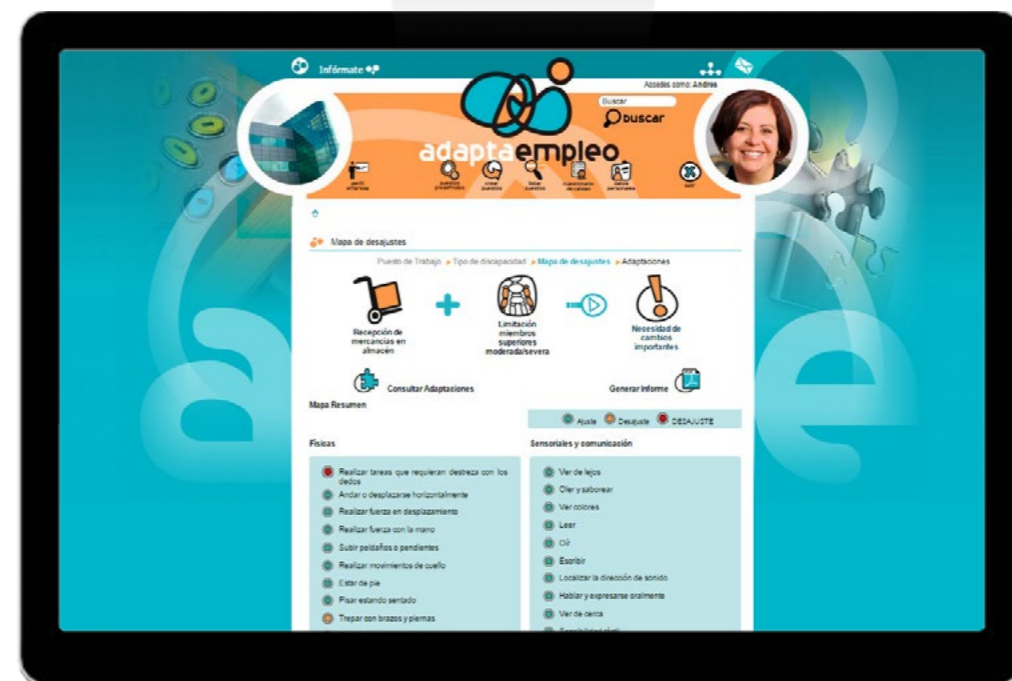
Infórmate

Accedes como: Andrea

Buscar

buscar

adaptaempleo

perfil empresa

puestos predefinidos

crear puestos

listar puestos

cuestionario de valores

datos personales

salir

Mapa de desajustes

Puesto de Trabajo > Tipo de discapacidad > Mapa de desajustes > Adaptaciones

Recepción de mercancías en almacén

Limitación miembros superiores moderada/severa

Necesidad de cambios importantes

Consultar Adaptaciones

Generar Informe

Mapa Resumen

Ajuste Desajuste DESAJUSTE

Físicas

Realizar tareas que requieran destreza con los dedos
Andar o desplazarse horizontalmente
Realizar fuerza en desplazamiento
Realizar fuerza con la mano
Subir peldaños o pendientes
Realizar movimientos de cuello
Estar de pie
Pisar estando sentado
Trepar con brazos y piernas

Sensoriales y comunicación

Ver de lejos
Oler y saborear
Ver colores
Leer
Oír
Escribir
Localizar la dirección de sonido
Hablar y expresarse oralmente
Ver de cerca
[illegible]